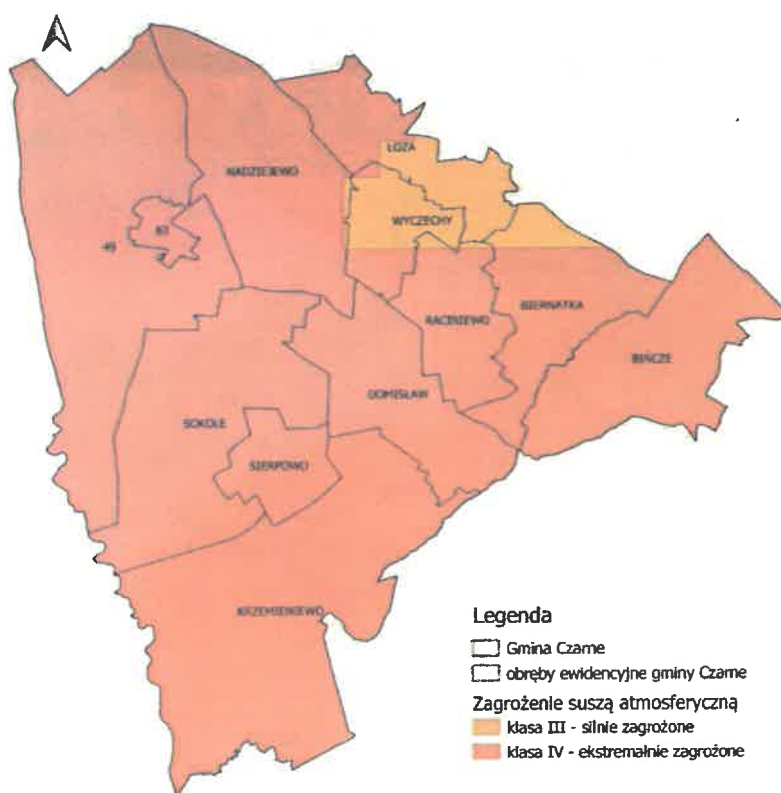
LOZA

NADZIEJEWO

WYCZECHY

49

83

BIERNATKA

RACIENIEWO

BIESCE

DOMISŁAW

SOKOLE

SIERPOWO

KRZEMIENIEWO

Legenda

Gmina Czarne

obręby ewidencyjne gminy Czarne

Zagrożenie suszą atmosferyczną

klasa III - silnie zagrożone

klasa IV - ekstremalnie zagrożone